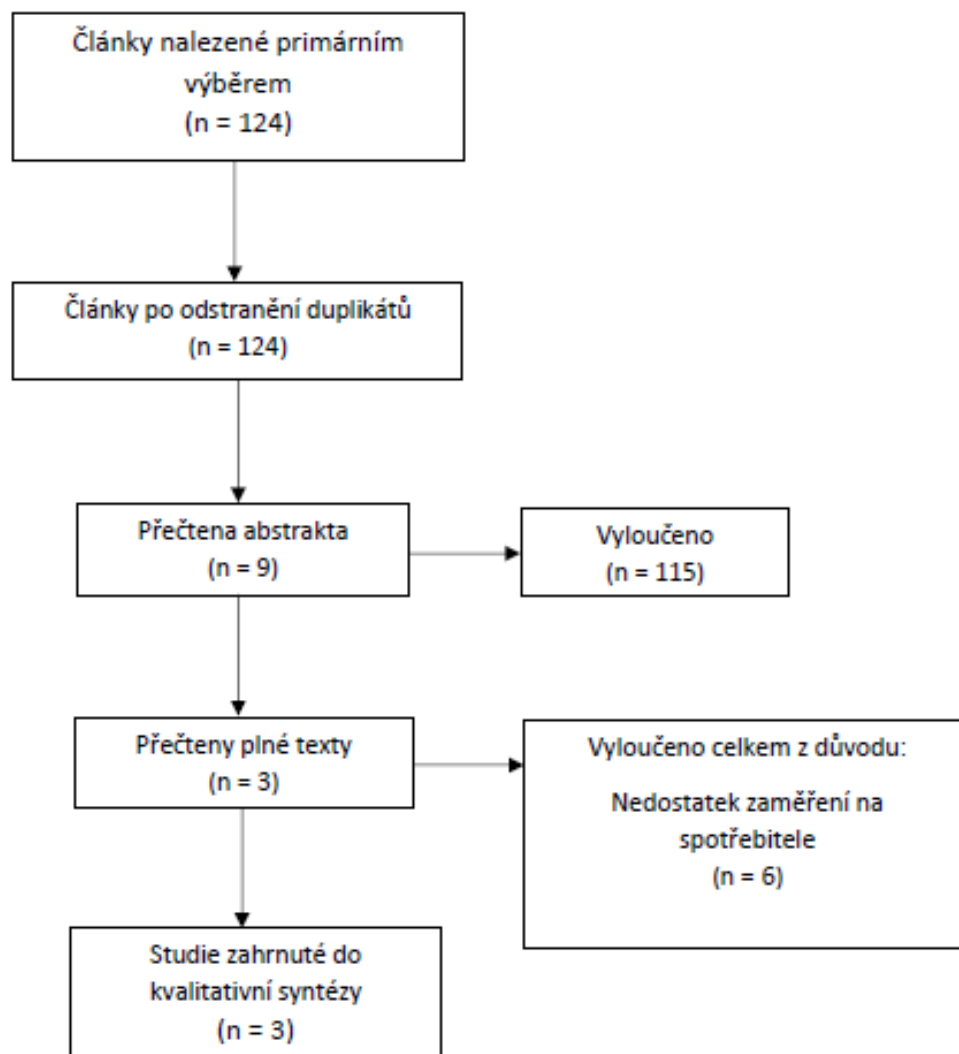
Články nalezené primárním výběrem
(n = 124)

Články po odstranění duplikátů
(n = 124)

Přečtena abstrakta
(n = 9)

Vyloučeno
(n = 115)

Přečteny plné texty
(n = 3)

Vyloučeno celkem z důvodu:

Nedostatek zaměření na spotřebitele
(n = 6)

Studie zahrnuté do kvalitativní syntézy
(n = 3)